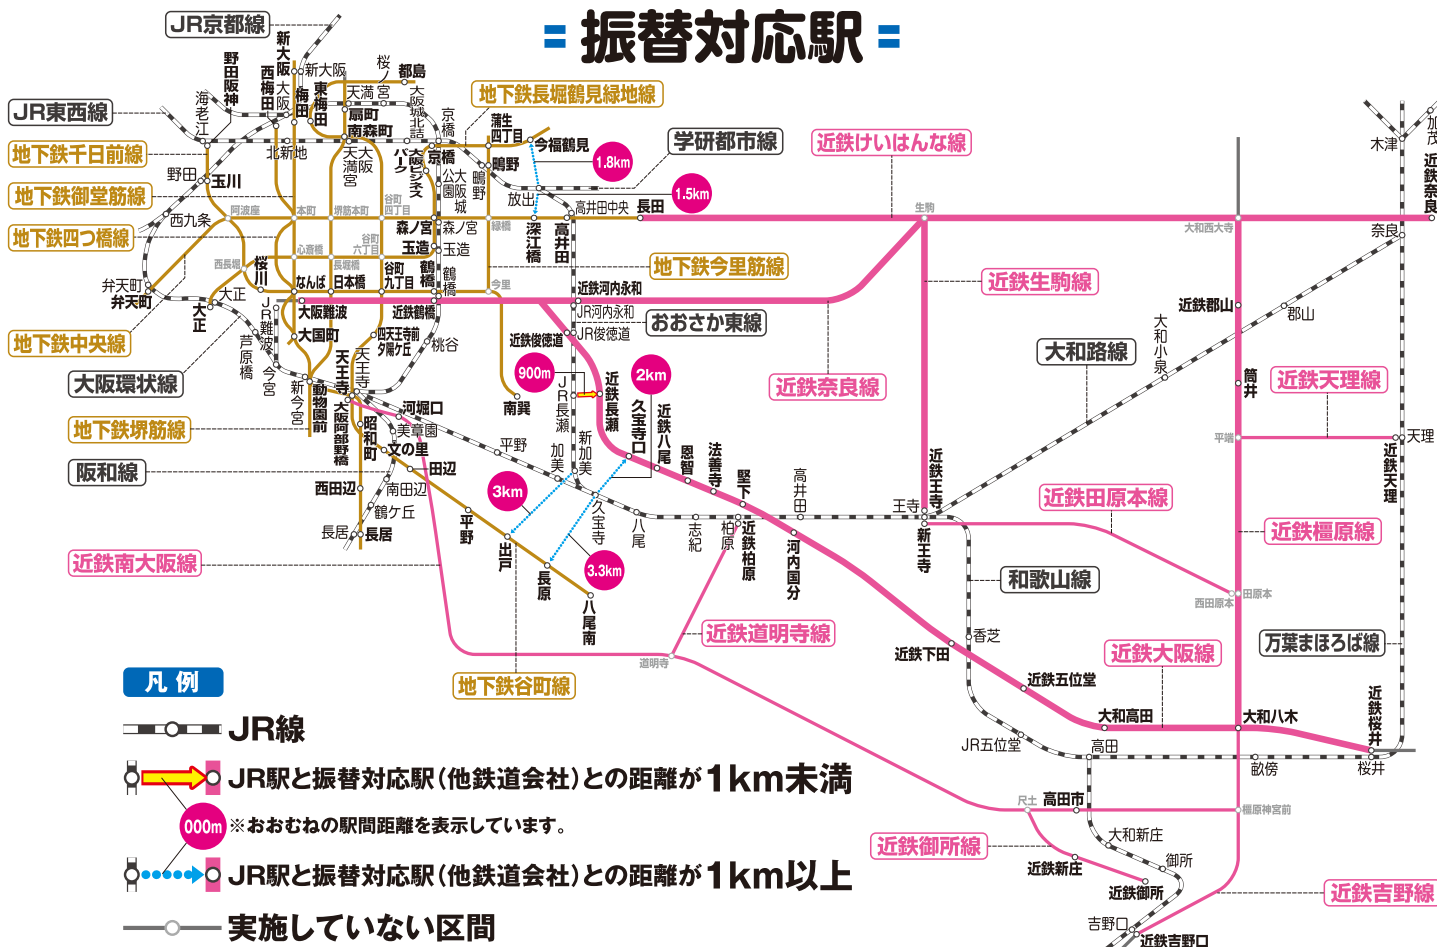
= 振替対応駅 =

JR京都線
JR東西線
地下鉄千日前線
地下鉄御堂筋線
地下鉄四つ橋線
地下鉄中央線
大阪環状線
地下鉄堺筋線
阪和線
近鉄南大阪線
地下鉄長堀鶴見緑地線
学研都市線
近鉄けいはんな線
地下鉄今里筋線
おおさか東線
近鉄生駒線
近鉄奈良線
大和路線
近鉄天理線
近鉄田原本線
近鉄橿原線
和歌山線
近鉄道明寺線
近鉄大阪線
万葉まほろば線
地下鉄谷町線
近鉄御所線
近鉄吉野線

新大阪
新大阪
野田阪神
西梅田
大阪
東梅田
梅田
桜ノ宮
都島
天満
扇町
南森町
大阪城北詰
京橋
蒲生四丁目
今福鶴見
鴫野
1.8km
1.5km
放出
高井田中央
長田
生駒
大和西大寺
奈良
木津
加茂
近鉄奈良
海老江
北新地
天満橋
天満宮
大阪ビジネスパーク
京橋
大阪城公園
鴫野
野田
玉川
西九条
阿波座
本町
堺筋本町
谷町四丁目
森ノ宮
玉造
玉造
緑橋
深江橋
高井田
心斎橋
長堀橋
谷町六丁目
西長堀
桜川
なんば
日本橋
谷町九丁目
鶴橋
鶴橋
今里
近鉄河内永和
JR河内永和
JR俊徳道
近鉄俊徳道
弁天町
弁天町
大正
大正
JR難波
大阪難波
近鉄鶴橋
大国町
四天王寺夕陽ケ丘
桃谷
900m
南巽
2km
近鉄長瀬
JR長瀬
久宝寺口
近鉄八尾
芦原橋
今宮
新今宮
天王寺
天王寺
動物園前
大阪阿部野橋
河堀口
美章園
昭和町
文の里
田辺
平野
加美
新加美
恩智
法善寺
堅下
高井田
近鉄郡山
郡山
大和小泉
筒井
平端
天理
近鉄天理
近鉄王寺
王寺
新王寺
西田辺
南田辺
鶴ケ丘
長居
長居
3km
平野
出戸
長原
久宝寺
3.3km
八尾
八尾南
志紀
柏原
近鉄柏原
河内国分
田原本
西田原本
香芝
近鉄下田
道明寺
近鉄五位堂
大和高田
大和八木
JR五位堂
高田
畝傍
近鉄桜井
桜井
JR高田市
高田市
橿原神宮前
大和新庄
近鉄新庄
御所
近鉄御所
吉野口
近鉄吉野口

凡 例
JR線
JR駅と振替対応駅（他鉄道会社）との距離が1km未満
000m ※おおむねの駅間距離を表示しています。
JR駅と振替対応駅（他鉄道会社）との距離が1km以上
実施していない区間